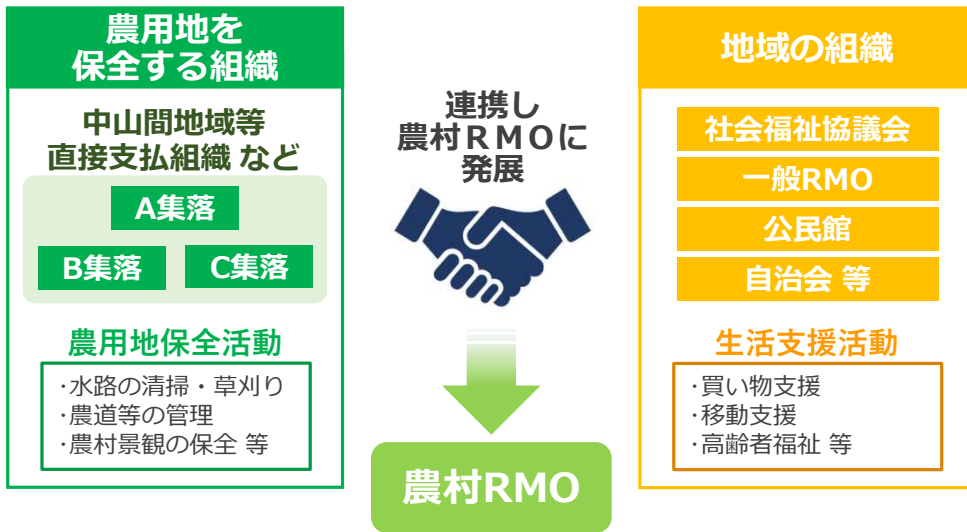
農用地を
保全する組織

中山間地域等
直接支払組織 など

A集落

B集落

C集落

農用地保全活動

・水路の清掃・草刈り
・農道等の管理
・農村景観の保全 等

連携し
農村ＲＭＯに
発展

農村RMO

地域の組織

社会福祉協議会

一般RMO

公民館

自治会 等

生活支援活動

・買い物支援
・移動支援
・高齢者福祉 等